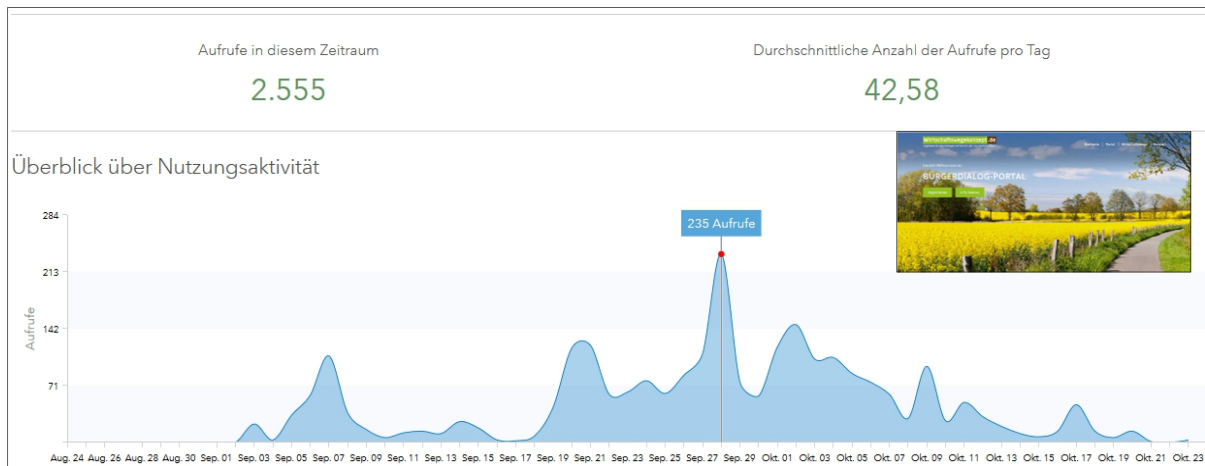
Aufrufe in diesem Zeitraum

2.555

Durchschnittliche Anzahl der Aufrufe pro Tag

42,58

Überblick über Nutzungsaktivität

BÜRGERDIALOG-PORTAL

235 Aufrufe

Aufrufe

284
213
142
71

Aug. 24 Aug. 26 Aug. 28 Aug. 30 Sep. 01 Sep. 03 Sep. 05 Sep. 07 Sep. 09 Sep. 11 Sep. 13 Sep. 15 Sep. 17 Sep. 19 Sep. 21 Sep. 23 Sep. 25 Sep. 27 Sep. 29 Okt. 01 Okt. 03 Okt. 05 Okt. 07 Okt. 09 Okt. 11 Okt. 13 Okt. 15 Okt. 17 Okt. 19 Okt. 21 Okt. 23